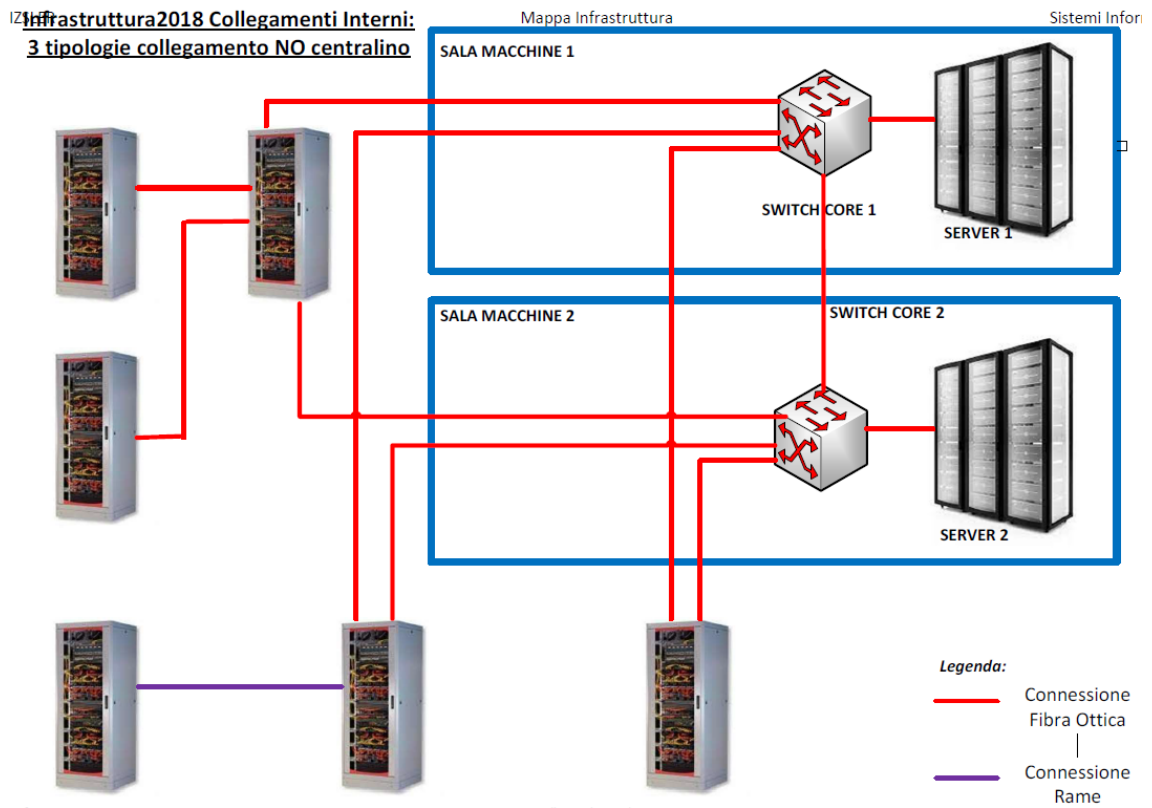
IZSLER

Infrastruttura2018 Collegamenti Interni: 3 tipologie collegamento NO centralino

Mappa Infrastruttura

Sistemi Infor

SALA MACCHINE 1

SWITCH CORE 1

SERVER 1

SALA MACCHINE 2

SWITCH CORE 2

SERVER 2

Legenda:

Connessione Fibra Ottica

Connessione Rame